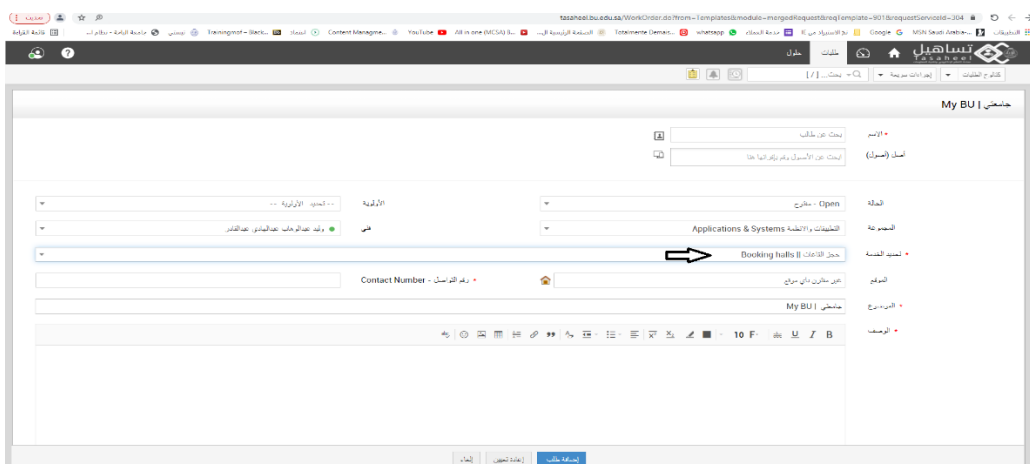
تحديث
tasaheel.bu.edu.sa/WorkOrder.do?from=Templates&module=mergedRequest&reqTemplate=901&requestServiceId=304

التطبيقات | MSN Saudi Arabia - | Google | نموذج الاستيراد من ... | منصة الجمعاء | whatsapp | Totalmente Demais | الصفحة الرئيسية ال... | All in one (MCSA) Ji... | YouTube | Content Manageme... | الاستاذ | Trainingmof - Black... | بيستي | جامعة الباحة - نظام ... | قائمة القراءة

تساهيل Tasaheel
طلبات | حلول

كتالوج الطلبات | إجراءات سريعة | بحث... | [/]

جامعتي | My BU

* الإسم | ابحث عن طالب
أصل (أصول) | ابحث عن الأصول رقم ولم اتوا هنا

الحالة | Open - مفتوح
الأولوية | -- اختيار الأولوية --
المجموعة | التطبيقات والانظمة Applications & Systems
فني | وليد عبدالوهاب عبدالهادي عبدالقادر
* تحديد الخدمة | حجز القاعات || Booking halls
الموقع | غير مقترن بأي موقع
* رقم التواصل - Contact Number
* الموضوع | جامعتي | My BU
* الوصف

B I U 10

إضافة طلب | إعادة تعيين | إلغاء